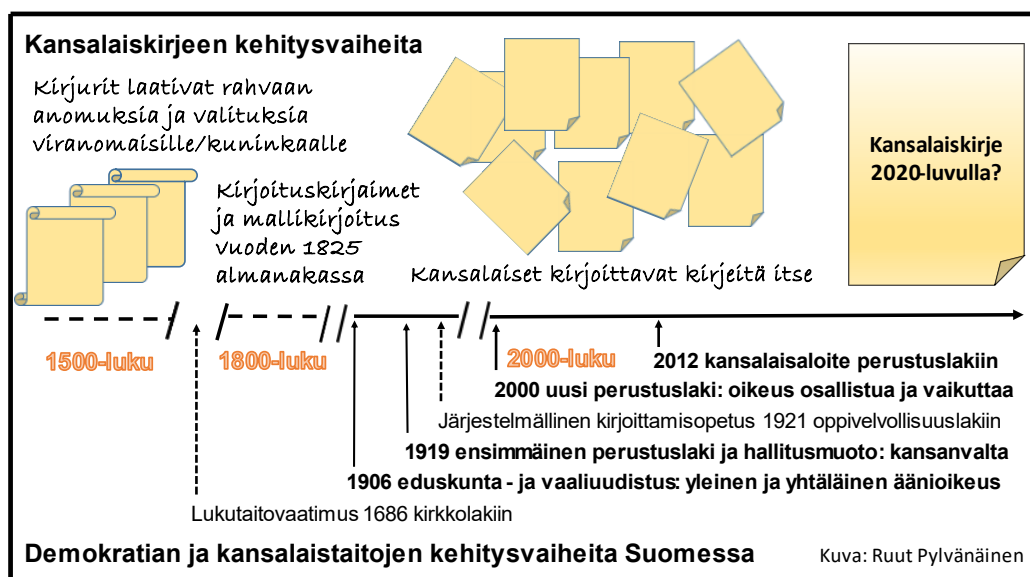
Kansalaiskirjeen kehitysvaiheita

Kirjurit laativat rahvaan anomuksia ja valituksia viranomaisille/kuninkaalle

Kirjoituskirjaimet ja mallikirjoitus vuoden 1825 almanakassa

Kansalaiset kirjoittavat kirjeitä itse

Kansalaiskirje 2020-luvulla?

1500-luku

1800-luku

2000-luku

2012 kansalaisaloite perustuslakiin

2000 uusi perustuslaki: oikeus osallistua ja vaikuttaa

Järjestelmällinen kirjoittamisopetus 1921 oppivelvollisuuslakiin

1919 ensimmäinen perustuslaki ja hallitusmuoto: kansanvalta

1906 eduskunta - ja vaaliuudistus: yleinen ja yhtäläinen äänioikeus

Lukutaitovaatimus 1686 kirkkolakiin

Demokratian ja kansalaistaitojen kehitysvaiheita Suomessa

Kuva: Ruut Pylvänäinen